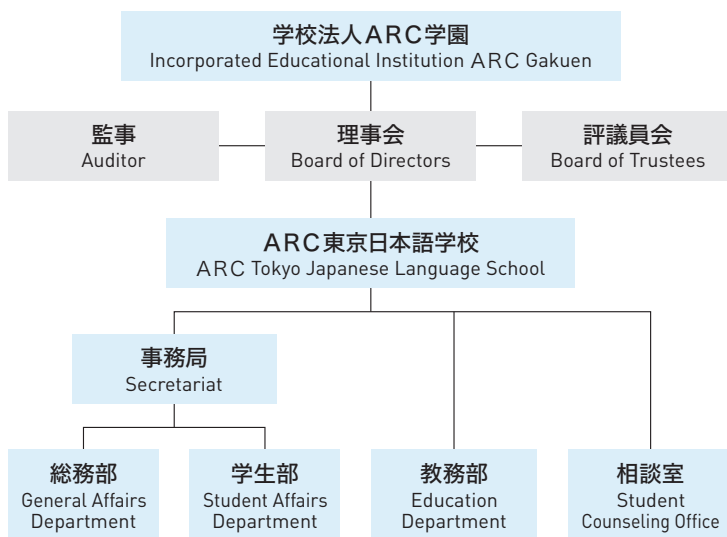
学校法人ARC学園
Incorporated Educational Institution ARC Gakuen

監事
Auditor

理事会
Board of Directors

評議員会
Board of Trustees

ARC東京日本語学校
ARC Tokyo Japanese Language School

事務局
Secretariat

総務部
General Affairs Department

学生部
Student Affairs Department

教務部
Education Department

相談室
Student Counseling Office